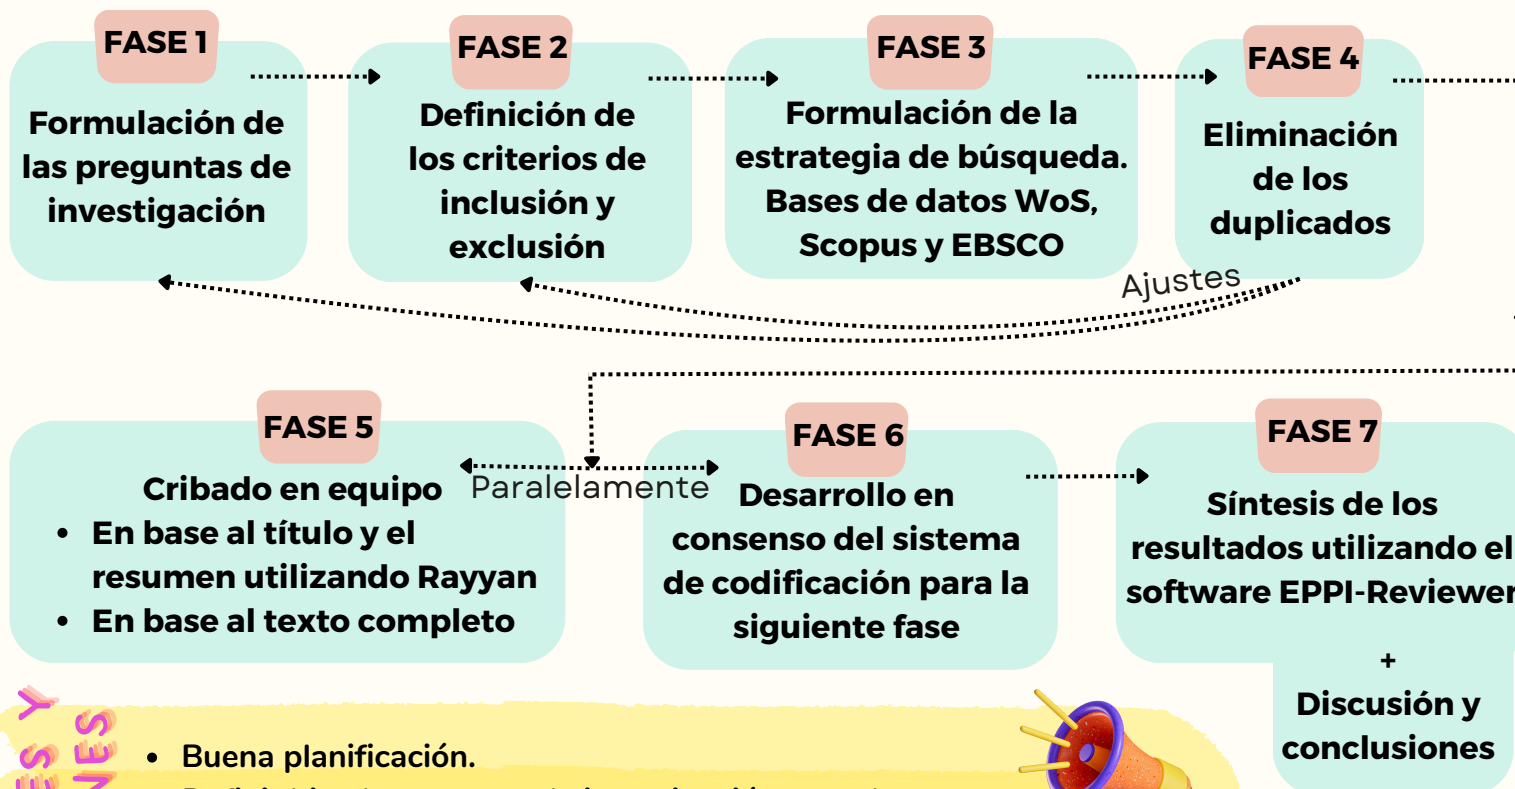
FASE 1
Formulación de las preguntas de investigación

FASE 2
Definición de los criterios de inclusión y exclusión

FASE 3
Formulación de la estrategia de búsqueda. Bases de datos WoS, Scopus y EBSCO

FASE 4
Eliminación de los duplicados

Ajustes

FASE 5
Cribado en equipo
• En base al título y el resumen utilizando Rayyan
• En base al texto completo

Paralelamente

FASE 6
Desarrollo en consenso del sistema de codificación para la siguiente fase

FASE 7
Síntesis de los resultados utilizando el software EPPI-Reviewer
+
Discusión y conclusiones

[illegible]ES Y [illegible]NES

• Buena planificación.
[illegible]